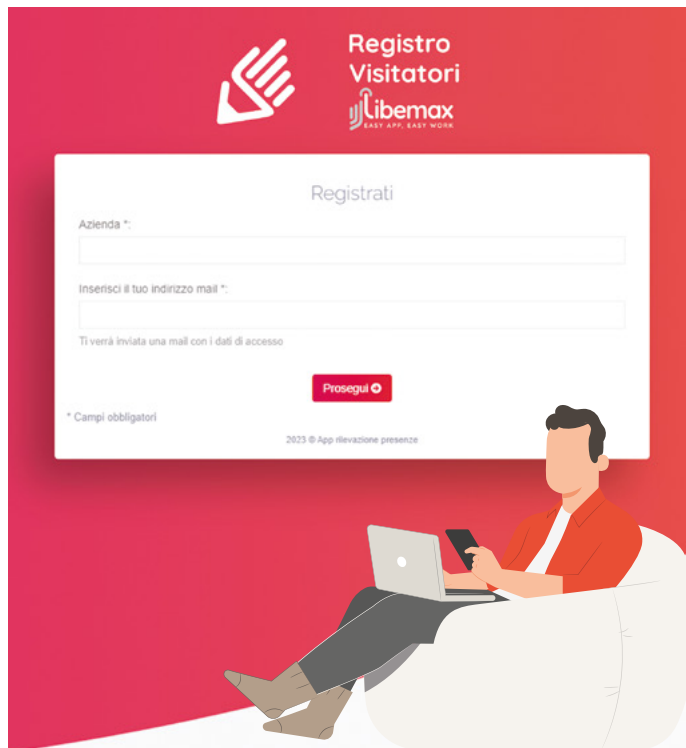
Registro Visitatori
Libemax
EASY APP, EASY WORK

Registrati

Azienda *:

Inserisci il tuo indirizzo mail *:

Ti verrà inviata una mail con i dati di accesso

Prosegui

* Campi obbligatori

2023 © App rilevazione presenze